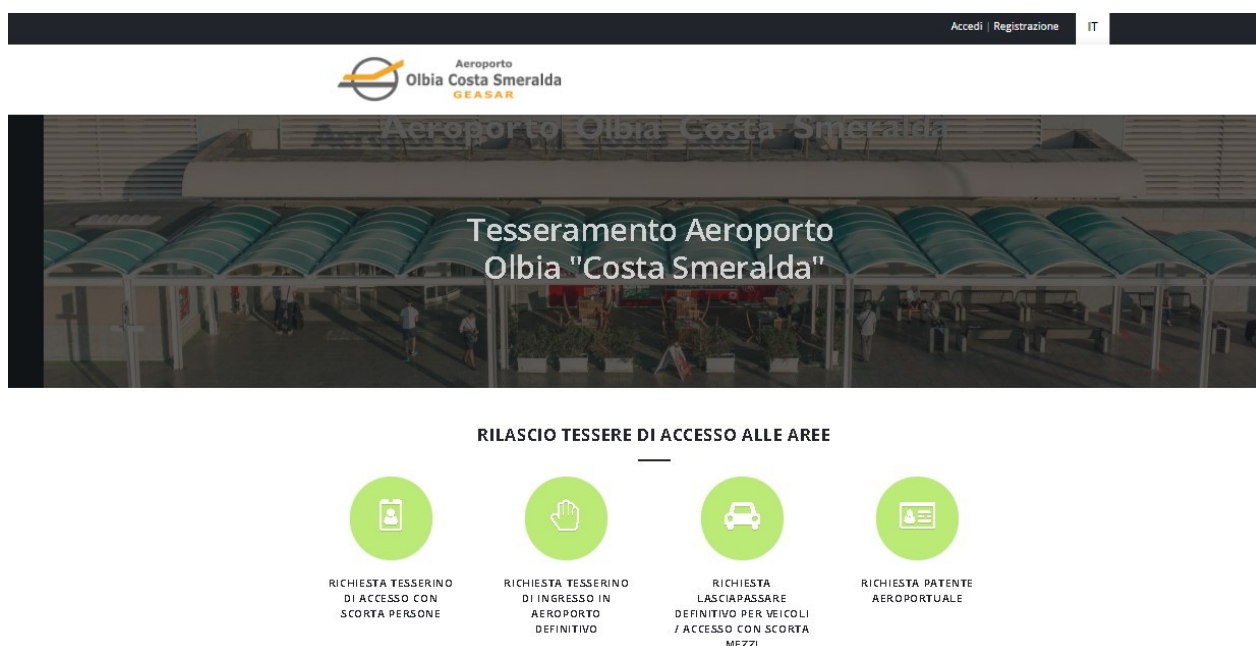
Accedi | Registrazione IT

Aeroporto
Olbia Costa Smeralda
GEASAR

Aeroporto Olbia Costa Smeralda

Tesseramento Aeroporto Olbia "Costa Smeralda"

RILASCIO TESSERE DI ACCESSO ALLE AREE

RICHIESTA TESSERINO DI ACCESSO CON SCORTA PERSONE

RICHIESTA TESSERINO DI INGRESSO IN AEROPORTO DEFINITIVO

RICHIESTA LASCIAPASSARE DEFINITIVO PER VEICOLI / ACCESSO CON SCORTA MEZZI

RICHIESTA PATENTE AEROPORTUALE